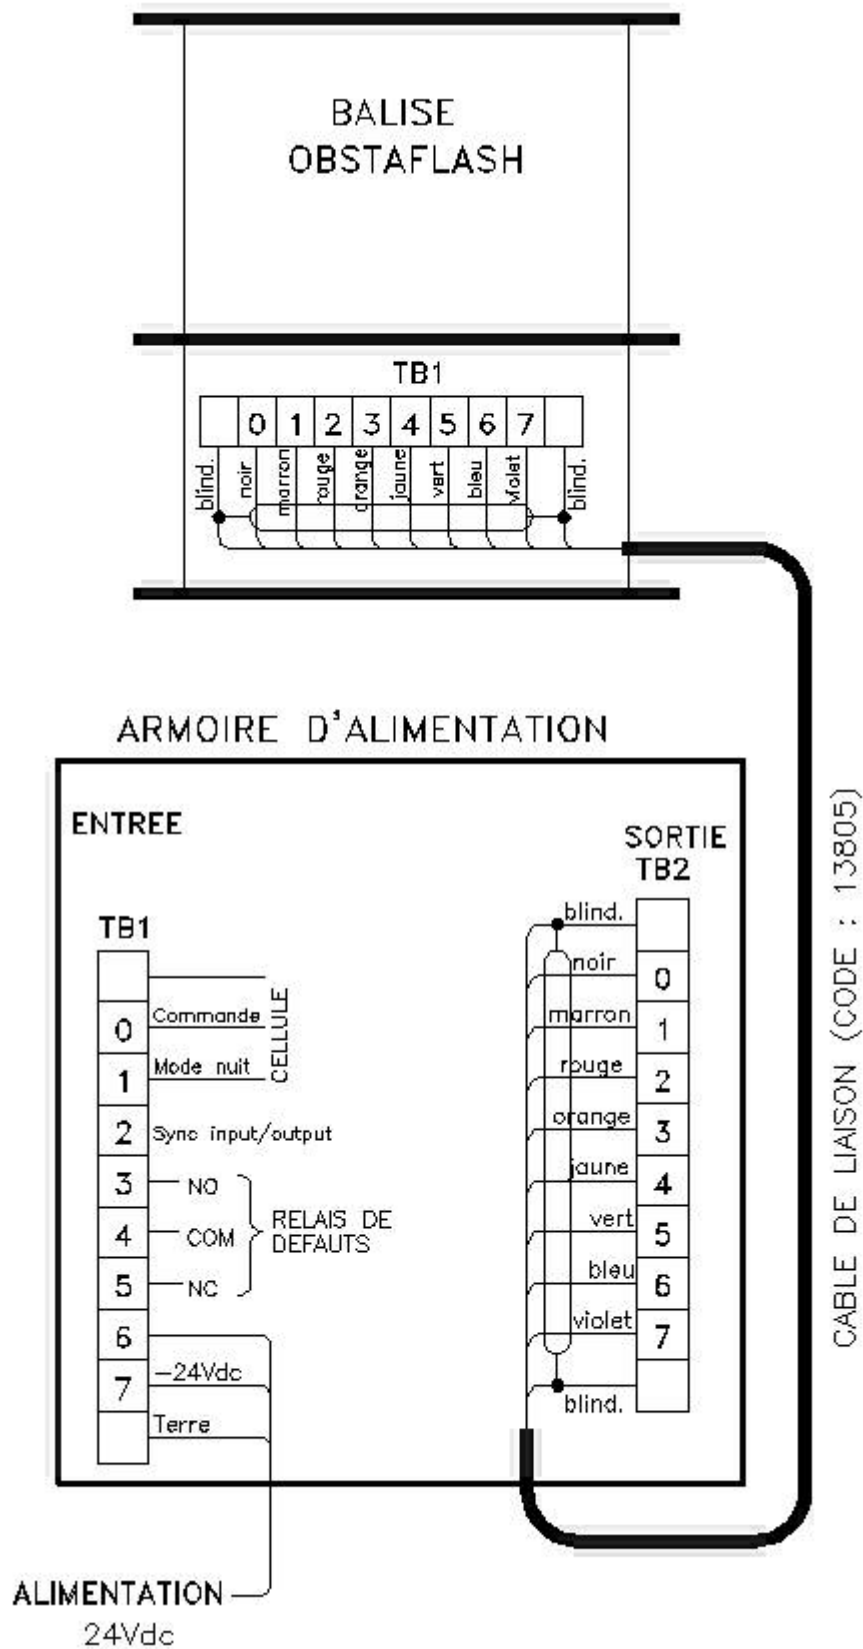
BALISE
OBSTAFLASH

TB1

0 1 2 3 4 5 6 7

blind. noir marron rouge orange jaune vert bleu violet blind.

ARMOIRE D'ALIMENTATION

ENTREE

TB1

0 Commande
1 Mode nuit
CELLULE
2 Sync input/output
3 NO
4 COM
5 NC
RELAIS DE DEFAUTS
6
7 −24Vdc
Terre

SORTIE
TB2

blind.
noir 0
marron 1
rouge 2
orange 3
jaune 4
vert 5
bleu 6
violet 7
blind.

CABLE DE LIAISON (CODE : 13805)

ALIMENTATION
24Vdc